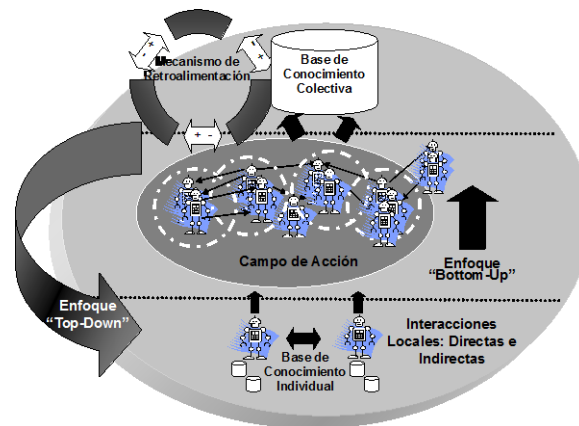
Mecanismo de Retroalimentación

Base de Conocimiento Colectiva

+ -

+ -

+ -

Campo de Acción

Enfoque "Bottom-Up"

Enfoque "Top-Down"

Base de Conocimiento Individual

Interacciones Locales: Directas e Indirectas